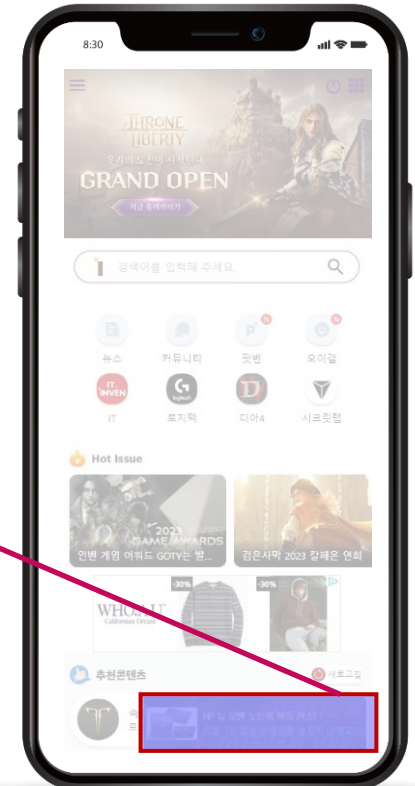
8:30

THRONE LIBERTY

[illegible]

GRAND OPEN

지금 플레이하기

검색어를 입력해 주세요.

뉴스

커뮤니티

팟벤

N

오이갤

N

IT INVEN

IT

logitech

로지텍

D

디아4

시크릿랩

Hot Issue

2023 GAME AWARDS

인벤 게임 어워드 GOTY는 발...

검은사막 2023 칼페온 연회

-30%

-30%

WHO.A.U

Californian Dream

추천콘텐츠

새로고침

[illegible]